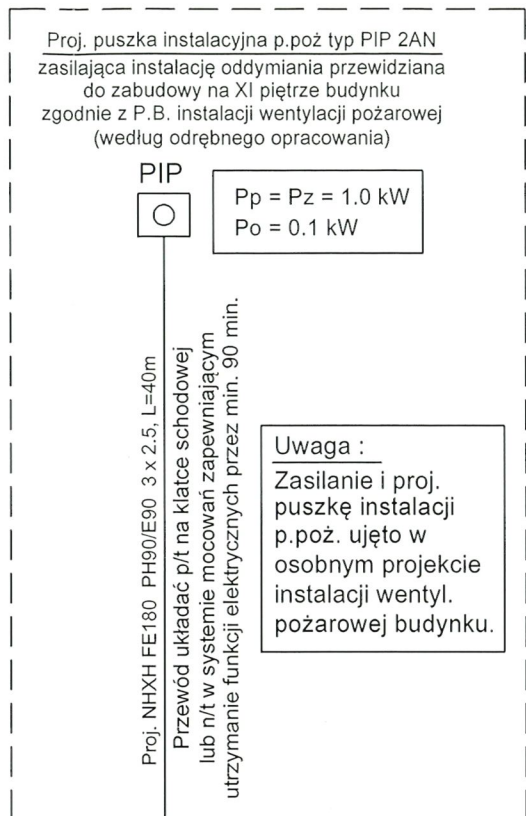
Proj. puszka instalacyjna p.poż typ PIP 2AN
zasilająca instalację oddymiania przewidziana do zabudowy na XI piętrze budynku zgodnie z P.B. instalacji wentylacji pożarowej (według odrębnego opracowania)

PIP

Pp = Pz = 1.0 kW
Po = 0.1 kW

Proj. NHXH FE180 PH90/E90 3 x 2.5, L=40m

Przewód układać p/t na klatce schodowej lub n/t w systemie mocowań zapewniającym utrzymanie funkcji elektrycznych przez min. 90 min.

Uwaga :
Zasilanie i proj. puszkę instalacji p.poż. ujęto w osobnym projekcie instalacji wentyl. pożarowej budynku.